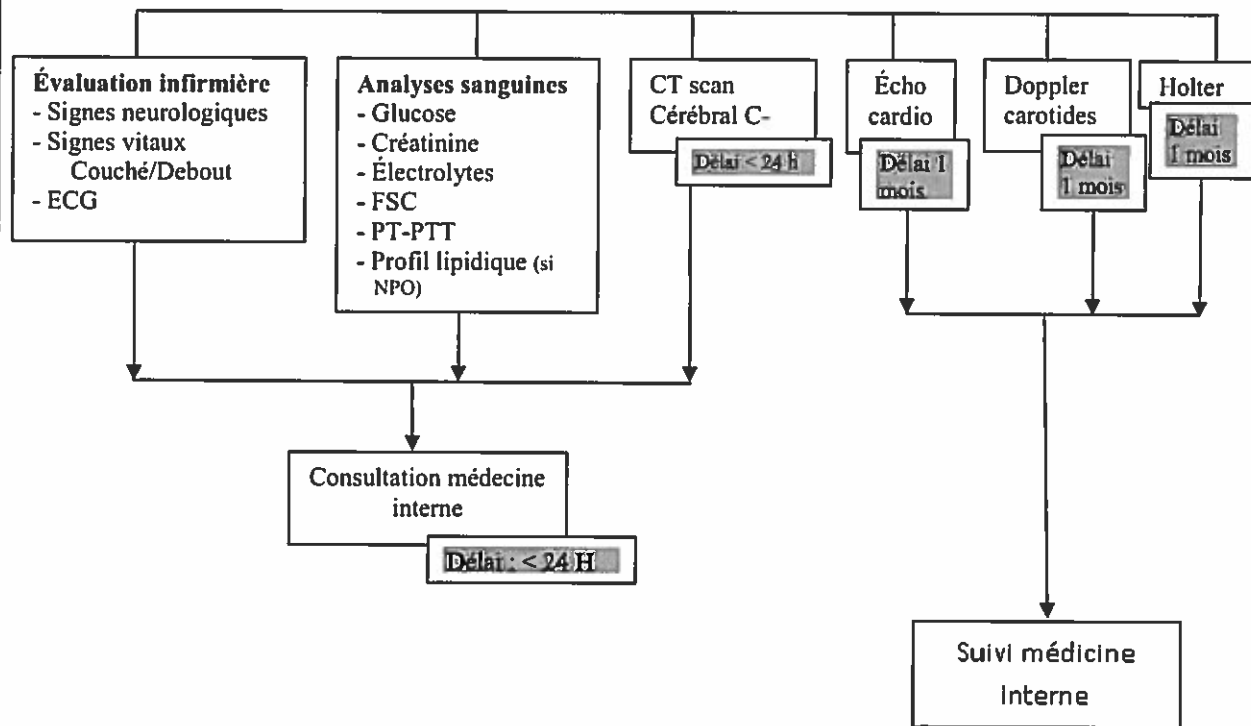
**Évaluation infirmière**
- Signes neurologiques
- Signes vitaux
Couché/Debout
- ECG

**Analyses sanguines**
- Glucose
- Créatinine
- Électrolytes
- FSC
- PT-PTT
- Profil lipidique (si NPO)

CT scan
Cérébral C-

Délai < 24 h

Écho cardio

Délai 1 mois

Doppler carotides

Délai 1 mois

Holter

Délai 1 mois

Consultation médecine interne

Délai : < 24 H

Suivi médicine interne